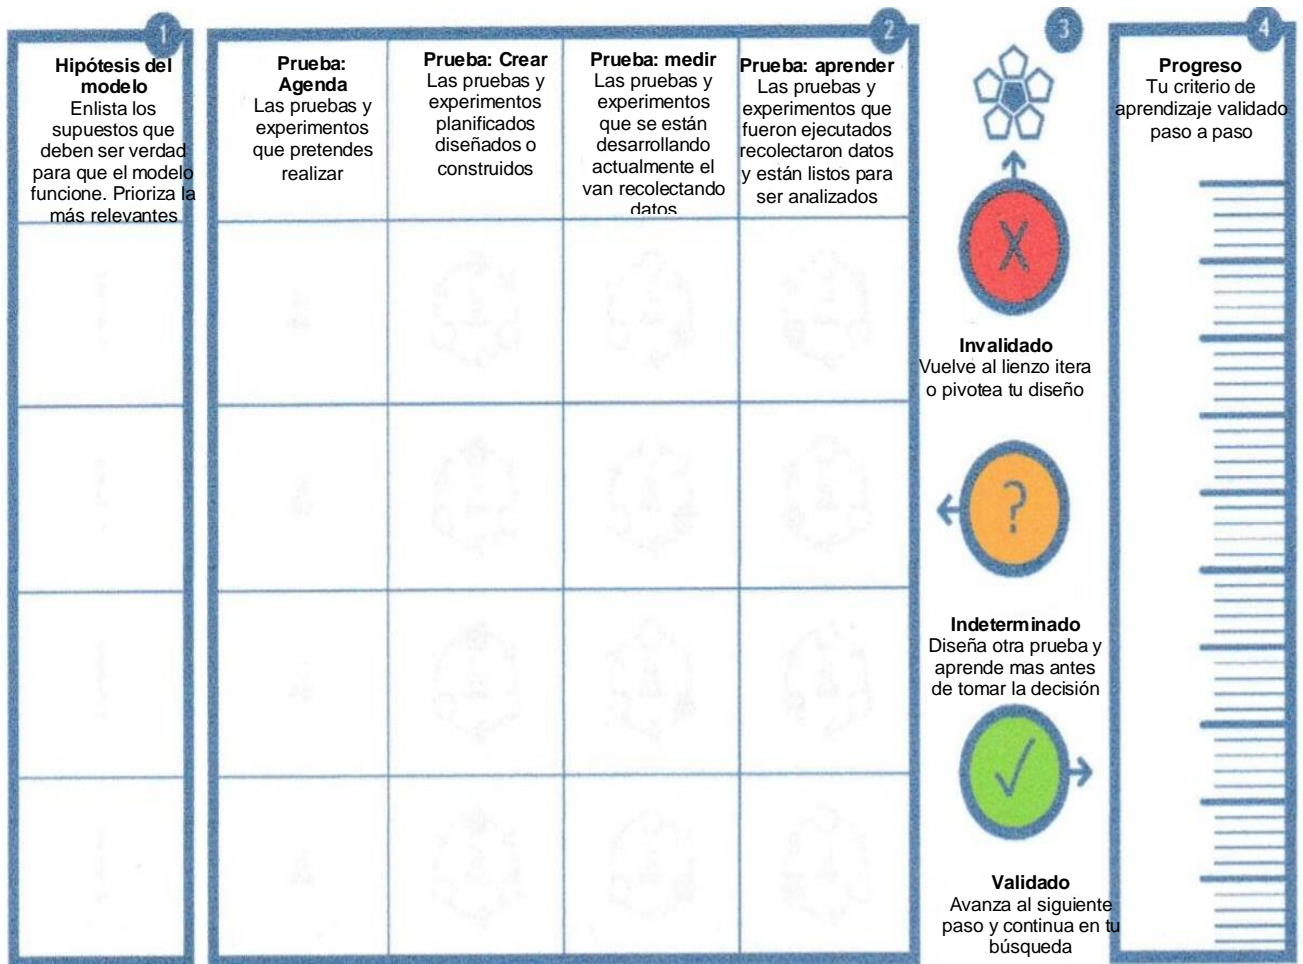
1

Hipótesis del modelo
Enlista los supuestos que deben ser verdad para que el modelo funcione. Prioriza la más relevantes

2

| Prueba: Agenda<br>Las pruebas y experimentos que pretendes realizar | Prueba: Crear<br>Las pruebas y experimentos planificados diseñados o construidos | Prueba: medir<br>Las pruebas y experimentos que se están desarrollando actualmente el van recolectando datos | Prueba: aprender<br>Las pruebas y experimentos que fueron ejecutados recolectaron datos y están listos para ser analizados |
|---|---|---|---|
| | | | |
| | | | |
| | | | |
| | | | |

3

X

Invalidado
Vuelve al lienzo itera o pivotea tu diseño

?

Indeterminado
Diseña otra prueba y aprende mas antes de tomar la decisión

√

Validado
Avanza al siguiente paso y continua en tu búsqueda

4

Progreso
Tu criterio de aprendizaje validado paso a paso